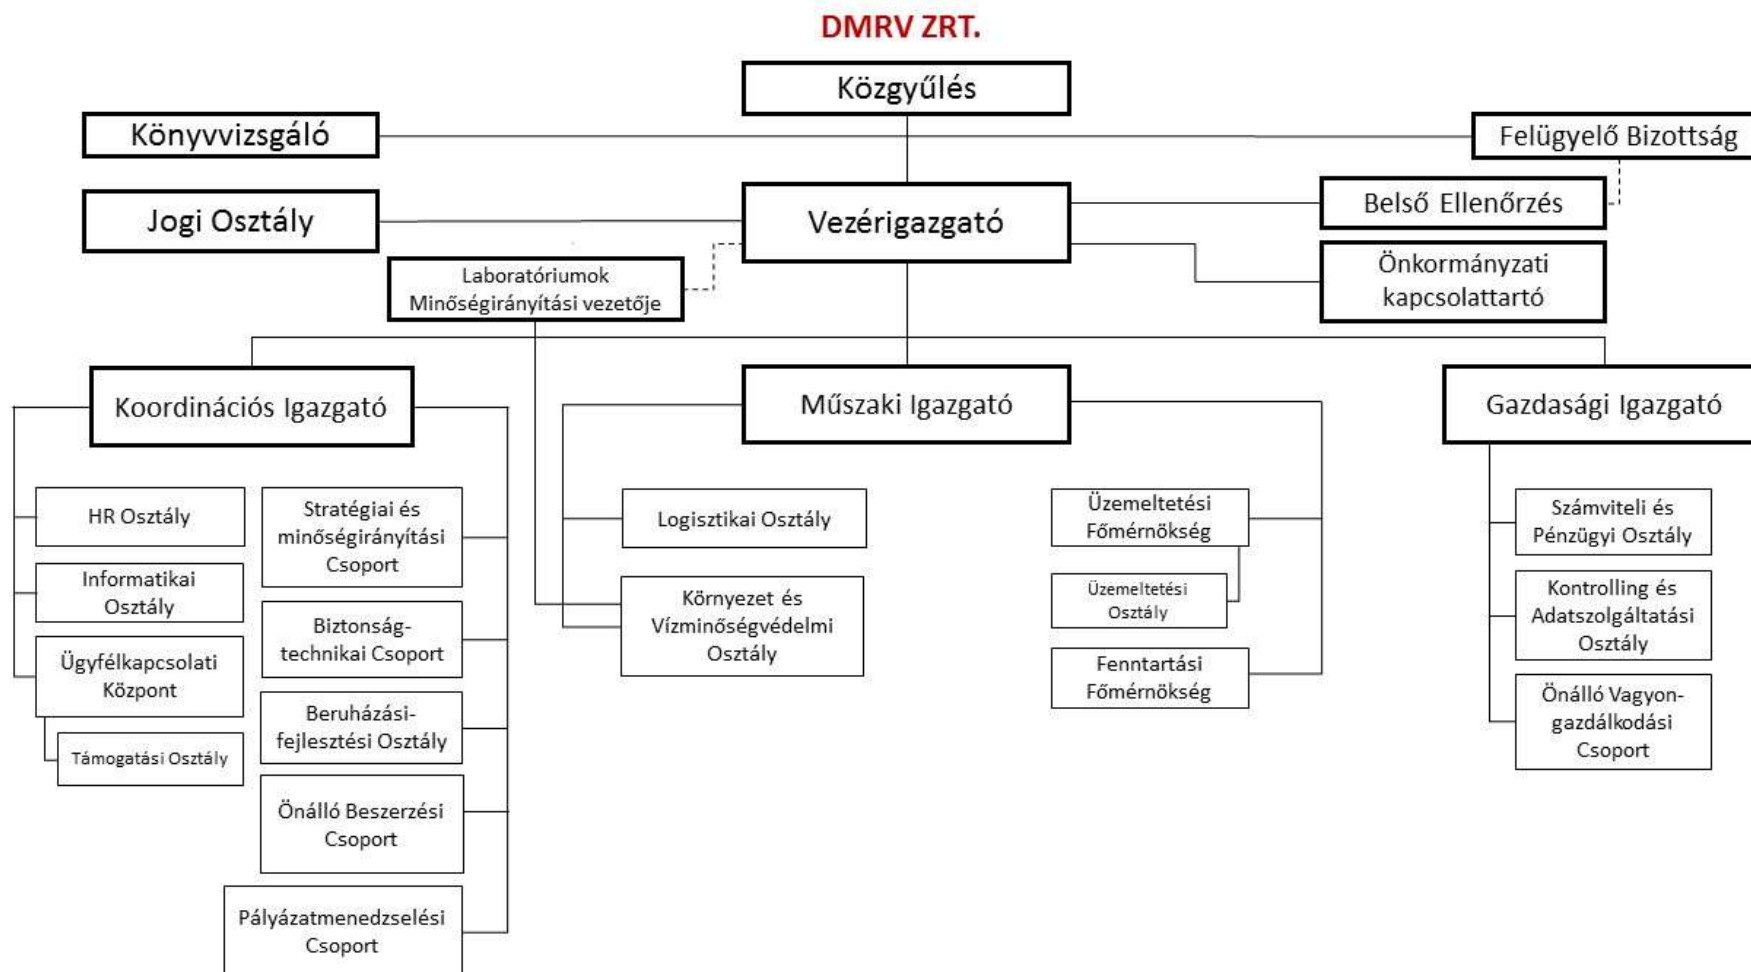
DMRV ZRT.

Közgyűlés

Könyvvizsgáló

Felügyelő Bizottság

Jogi Osztály

Vezérigazgató

Belső Ellenőrzés

Önkormányzati kapcsolattartó

Laboratóriumok Minőségirányítási vezetője

Koordinációs Igazgató

Műszaki Igazgató

Gazdasági Igazgató

HR Osztály

Informatikai Osztály

Ügyfélkapcsolati Központ

Támogatási Osztály

Stratégiai és minőségirányítási Csoport

Biztonságtechnikai Csoport

Beruházási-fejlesztési Osztály

Önálló Beszerzési Csoport

Pályázatmenedzselési Csoport

Logisztikai Osztály

Környezet és Vízminőségvédelmi Osztály

Üzemeltetési Főmérnökség

Üzemeltetési Osztály

Fenntartási Főmérnökség

Számviteli és Pénzügyi Osztály

Kontrolling és Adatszolgáltatási Osztály

Önálló Vagyongazdálkodási Csoport